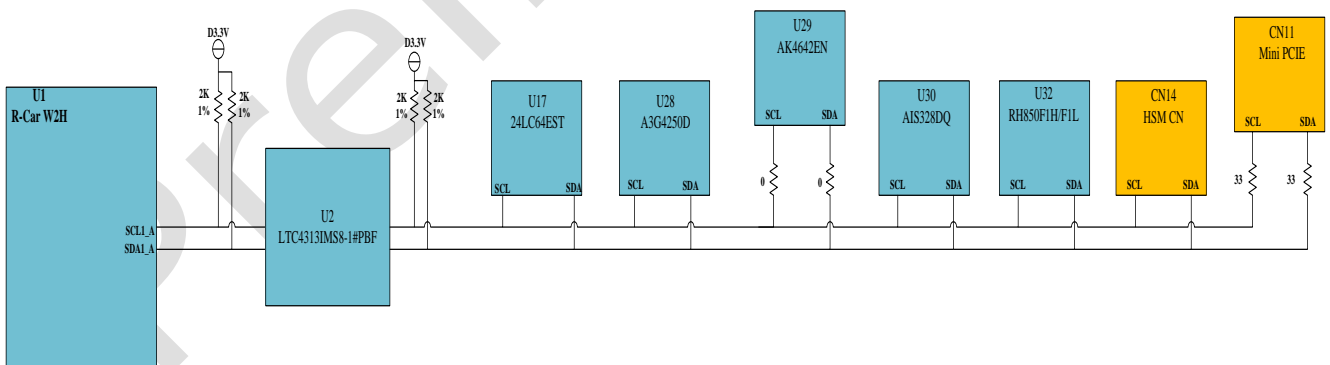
D3.3V

2K 1%

2K 1%

D3.3V

2K 1%

2K 1%

U1
R-Car W2H

SCL1_A
SDA1_A

U2
LTC4313IMS8-1#PBF

U17
24LC64EST

SCL SDA

U28
A3G4250D

SCL SDA

U29
AK4642EN

SCL SDA

0 0

U30
AIS328DQ

SCL SDA

U32
RH850F1H/F1L

SCL SDA

CN14
HSM CN

SCL SDA

CN11
Mini PCIE

SCL SDA

33 33